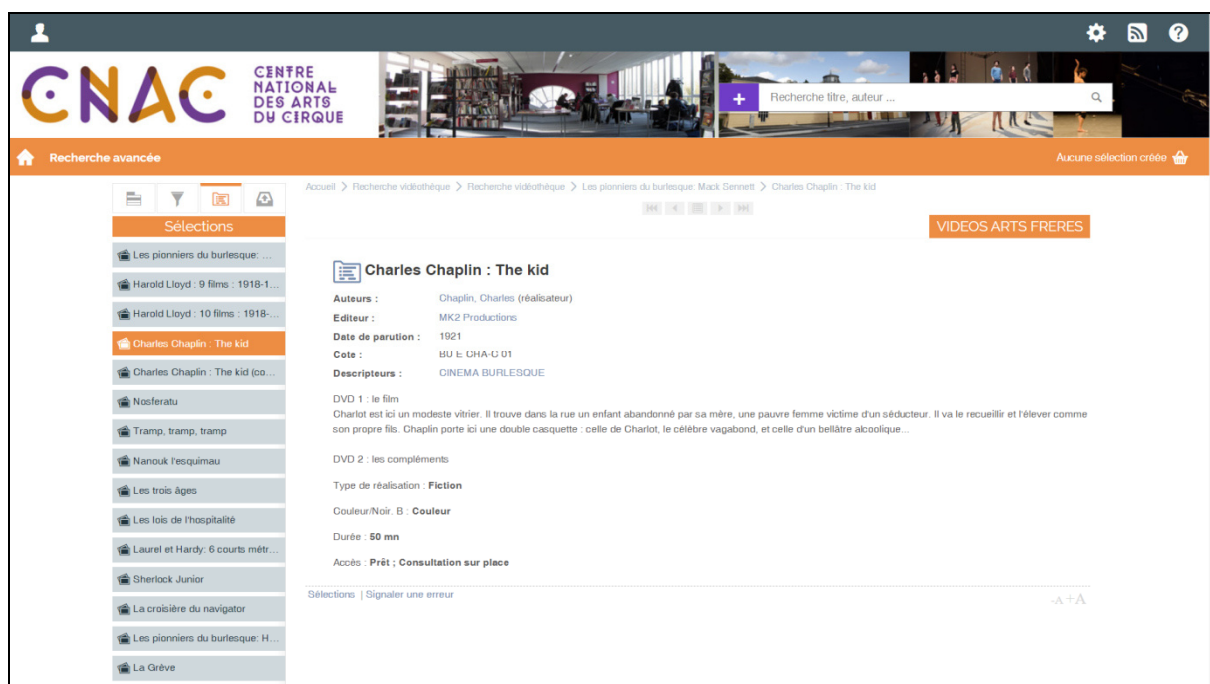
CNAC
CENTRE NATIONAL DES ARTS DU CIRQUE

Recherche titre, auteur ...

Recherche avancée

Aucune sélection créée

Sélections

Les pionniers du burlesque: ...
Harold Lloyd : 9 films : 1918-1...
Harold Lloyd : 10 films : 1918-...
Charles Chaplin : The kid
Charles Chaplin : The kid (co...
Nosferatu
Tramp, tramp, tramp
Nanouk l'esquimau
Les trois âges
Les lois de l'hospitalité
Laurel et Hardy: 6 courts métr...
Sherlock Junior
La croisière du navigator
Les pionniers du burlesque: H...
La Grève

Accueil > Recherche vidéothèque > Recherche vidéothèque > Les pionniers du burlesque: Mack Sennett > Charles Chaplin : The kid

VIDEOS ARTS FRERES

Charles Chaplin : The kid

| | |
|---|---|
| Auteurs : | Chaplin, Charles (réalisateur) |
| Editeur : | MK2 Productions |
| Date de parution : | 1921 |
| Cote : | BU E CHA-C 01 |
| Descripteurs : | CINEMA BURLESQUE |

DVD 1 : le film
Charlot est ici un modeste vitrier. Il trouve dans la rue un enfant abandonné par sa mère, une pauvre femme victime d'un séducteur. Il va le recueillir et l'élever comme son propre fils. Chaplin porte ici une double casquette : celle de Charlot, le célèbre vagabond, et celle d'un bellâtre alcoolique...

DVD 2 : les compléments

Type de réalisation : Fiction

Couleur/Noir. B : Couleur

Durée : 50 mn

Accès : Prêt ; Consultation sur place

Sélections | Signaler une erreur

-A +A